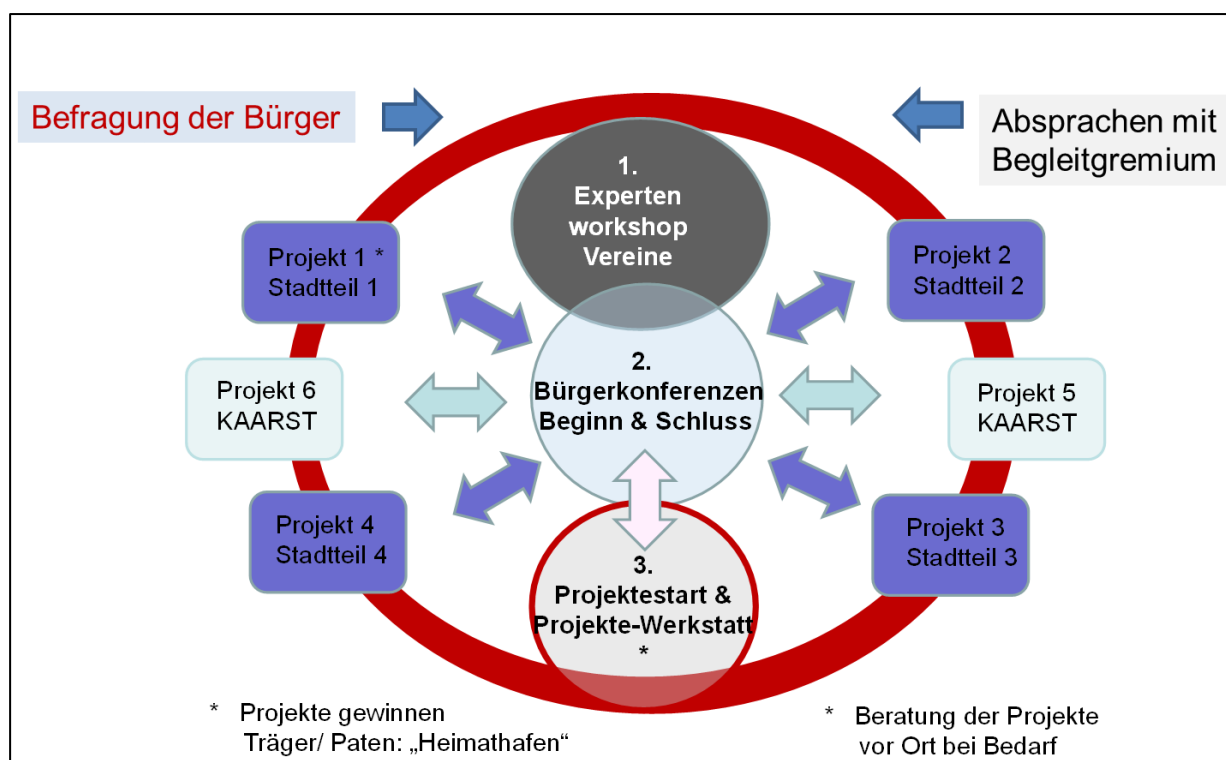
Befragung der Bürger

Absprachen mit Begleitgremium

1. Experten workshop Vereine

Projekt 1 * Stadtteil 1

Projekt 2 Stadtteil 2

2. Bürgerkonferenzen Beginn & Schluss

Projekt 6 KAARST

Projekt 5 KAARST

Projekt 4 Stadtteil 4

Projekt 3 Stadtteil 3

3. Projektestart & Projekte-Werkstatt *

* Projekte gewinnen Träger/ Paten: „Heimathafen“

* Beratung der Projekte vor Ort bei Bedarf